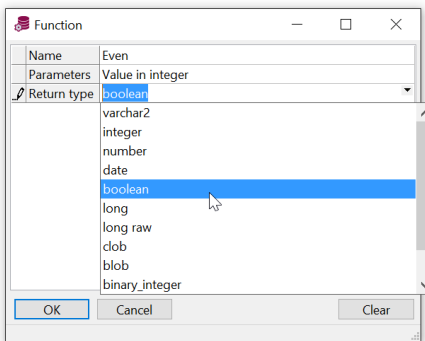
Function

| | | |
|---|---|---|
| | Name | Even |
| | Parameters | Value in integer |
| | Return type | boolean |

varchar2
integer
number
date
boolean
long
long raw
clob
blob
binary_integer

OK
Cancel
Clear